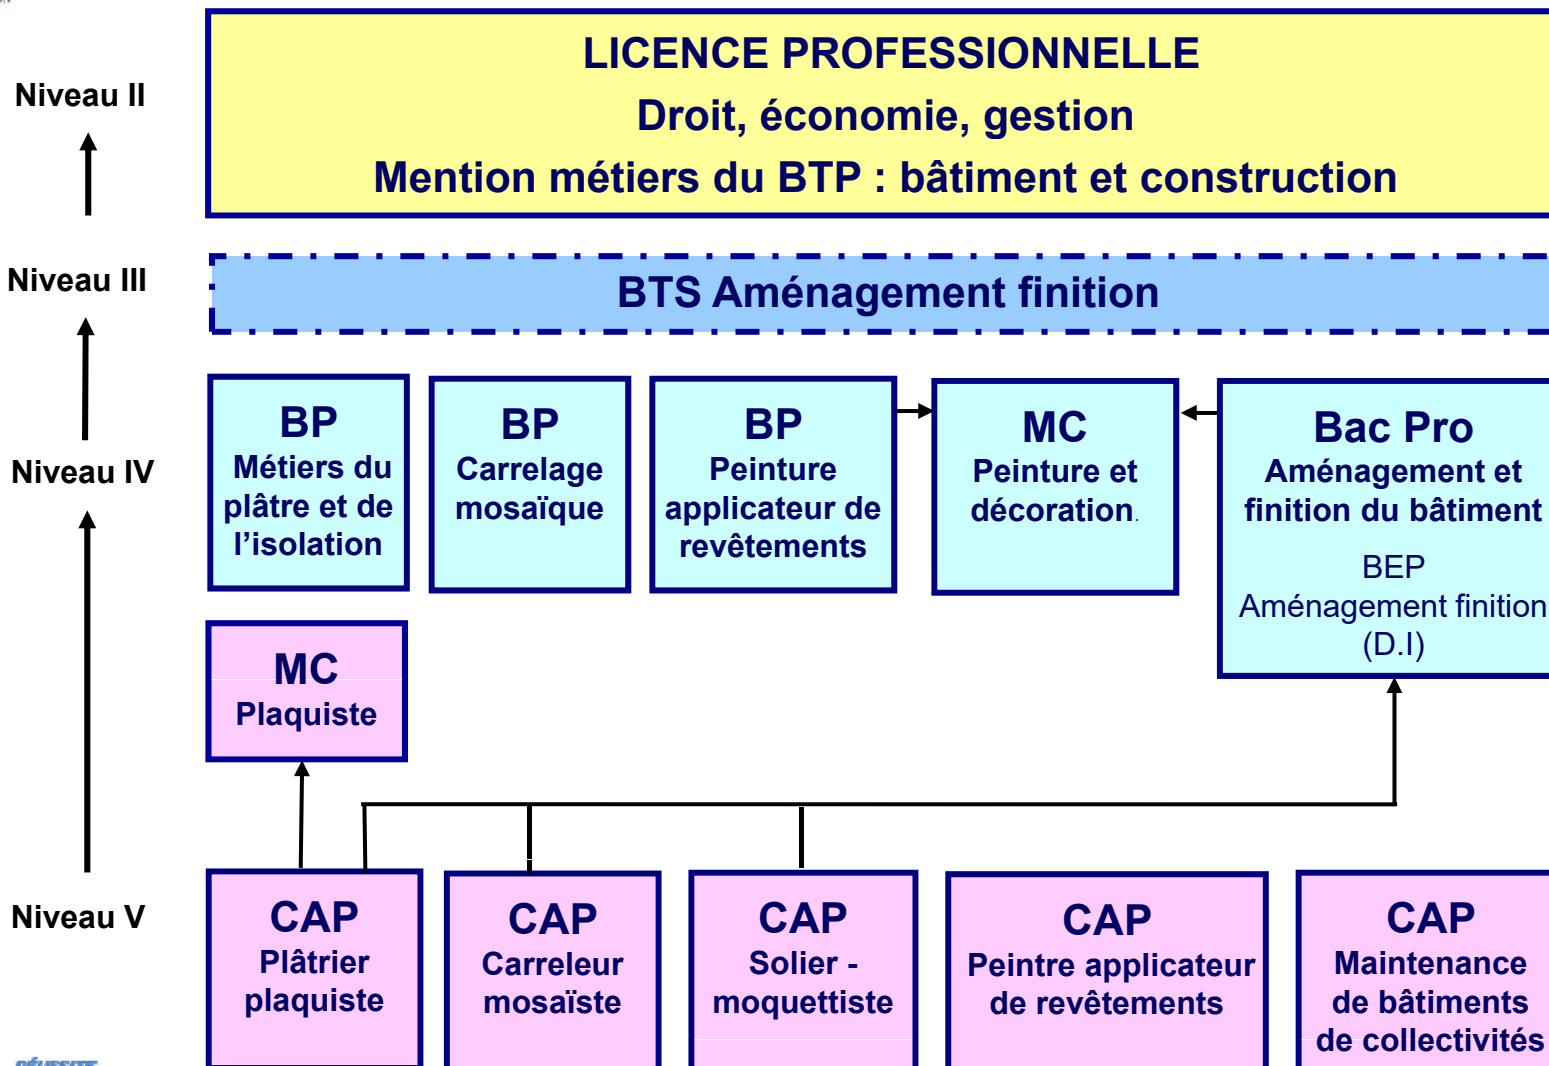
Niveau II

LICENCE PROFESSIONNELLE
Droit, économie, gestion
Mention métiers du BTP : bâtiment et construction

Niveau III

BTS Aménagement finition

Niveau IV

BP
Métiers du plâtre et de l'isolation

BP
Carrelage mosaïque

BP
Peinture applicateur de revêtements

MC
Peinture et décoration.

Bac Pro
Aménagement et finition du bâtiment
BEP
Aménagement finition
(D.I)

MC
Plaquiste

Niveau V

CAP
Plâtrier plaquiste

CAP
Carreleur mosaïste

CAP
Solier - moquettiste

CAP
Peintre applicateur de revêtements

CAP
Maintenance de bâtiments de collectivités